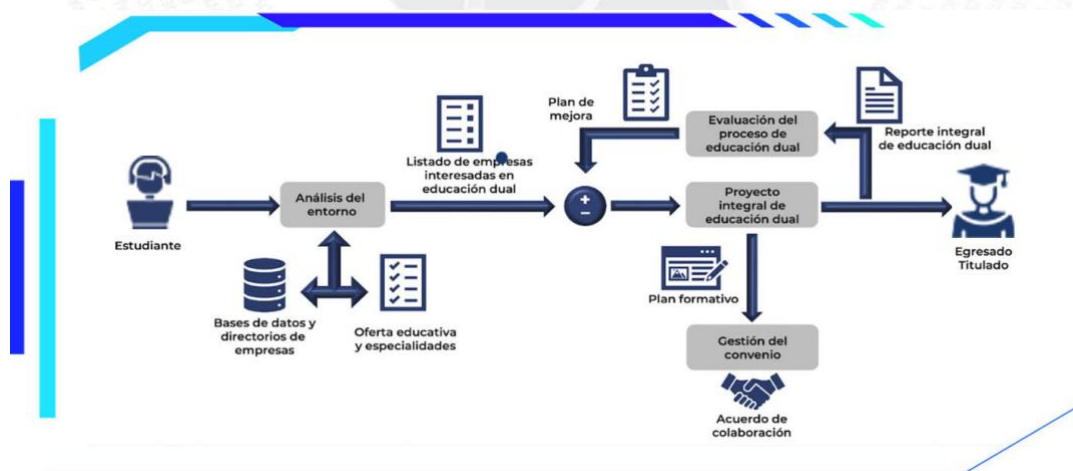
Estudiante

Análisis del entorno

Bases de datos y directorios de empresas

Oferta educativa y especialidades

Listado de empresas interesadas en educación dual

Plan de mejora

+
−

Evaluación del proceso de educación dual

Reporte integral de educación dual

Proyecto integral de educación dual

Plan formativo

Gestión del convenio

Acuerdo de colaboración

Egresado Titulado